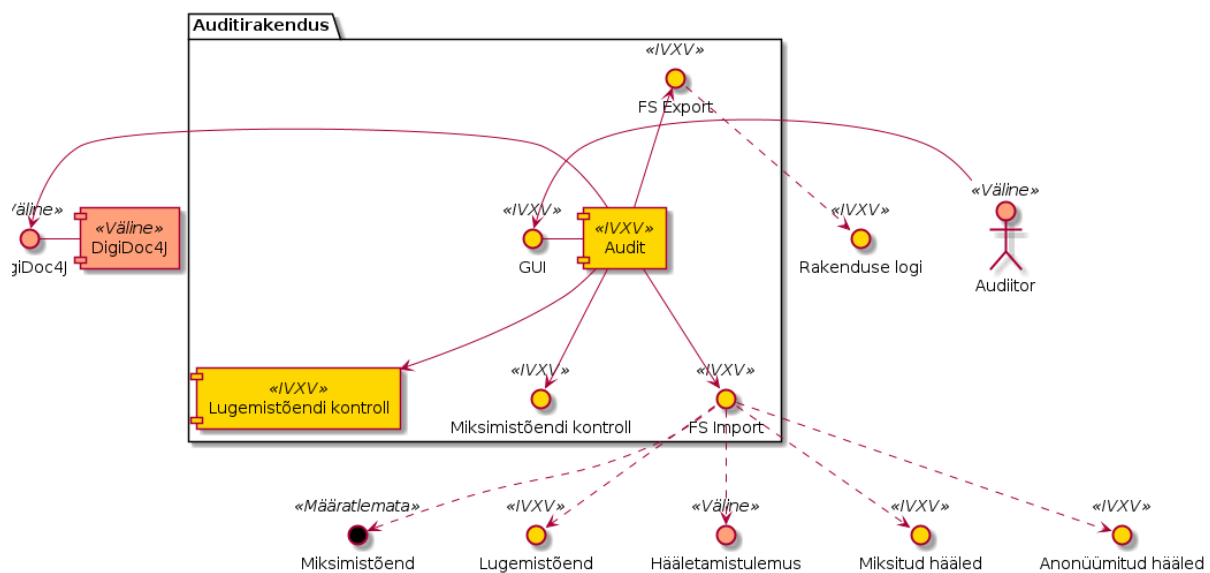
Auditirakendus

«IVXV»
FS Export

«Väline»
giDoc4J

«Väline»
DigiDoc4J

«IVXV»
GUI

«IVXV»
Audit

«IVXV»
Rakenduse logi

«Väline»
Auditor

«IVXV»
Lugemistõendi kontroll

«IVXV»
Miksimistõendi kontroll

«IVXV»
FS Import

«Määratlemata»
Miksimistõend

«IVXV»
Lugemistõend

«Väline»
Hääletamistulemus

«IVXV»
Miksitud hääled

«IVXV»
Anonüümitud hääled